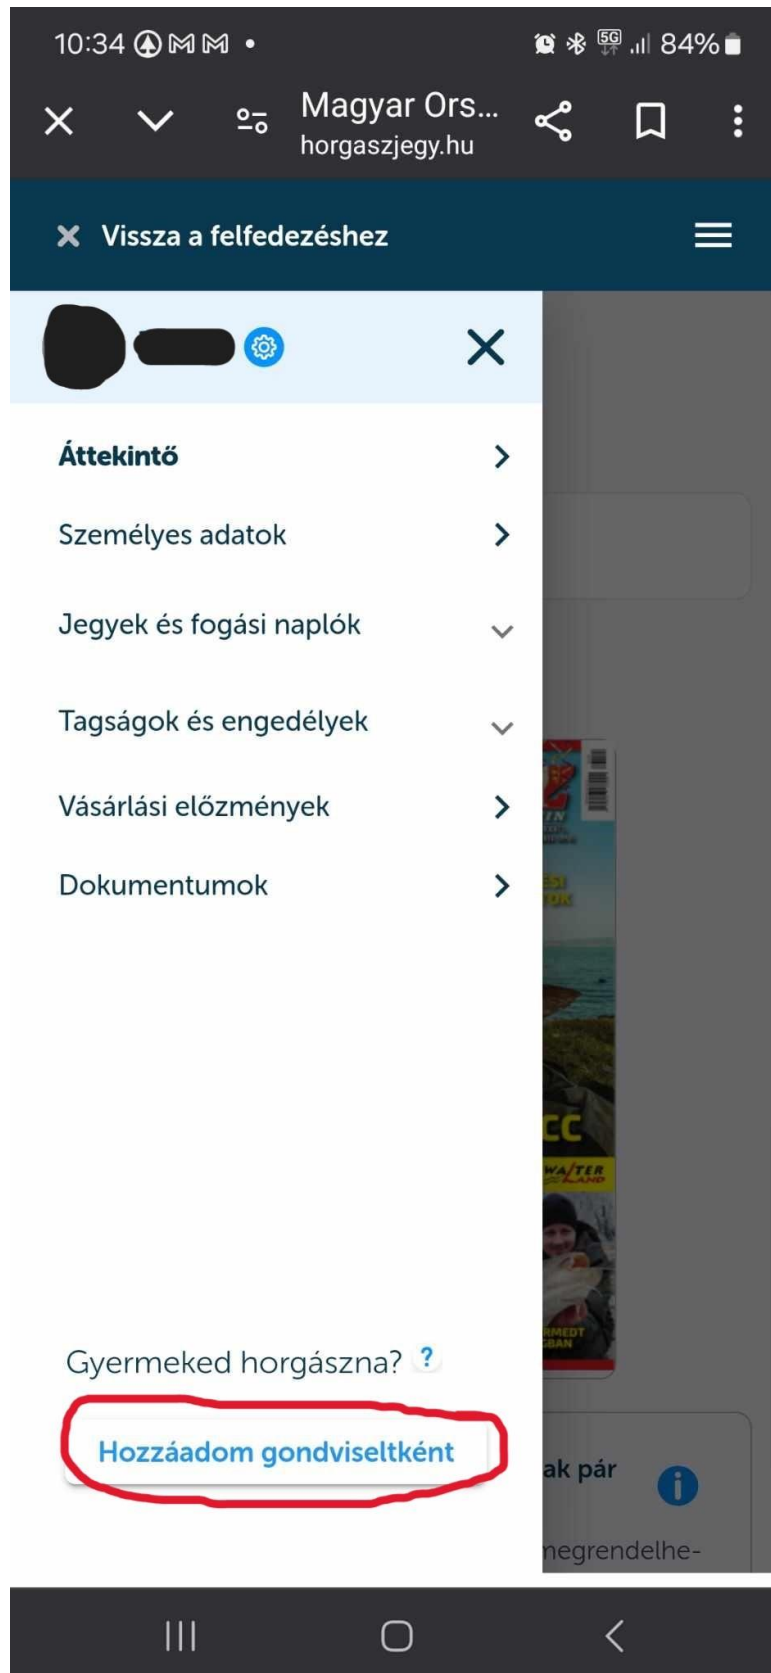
10:34 84%

Magyar Ors...
horgaszjegy.hu

Vissza a felfedezéshez

Áttekintő

Személyes adatok

Jegyek és fogási naplók

Tagságok és engedélyek

Vásárlási előzmények

Dokumentumok

Gyermeked horgászna? ?

Hozzáadom gondviseltként

ak pár

negrendelhe-